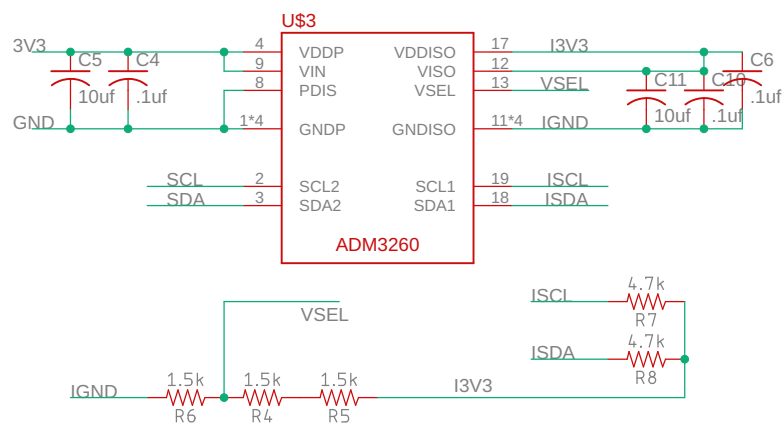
U$3

3V3
C5
C4
10uf
.1uf
GND

4 VDDP
9 VIN
8 PDIS
1*4 GNDP

VDDISO 17
VISO 12
VSEL 13
GNDISO 11*4

I3V3
VSEL
IGND
C6
C11
C10
.1uf
10uf
.1uf

SCL
SDA
2 SCL2
3 SDA2
SCL1 19
SDA1 18
ISCL
ISDA

ADM3260

VSEL

ISCL
4.7k
R7
ISDA
4.7k
R8

IGND
1.5k
R6
1.5k
R4
1.5k
R5
I3V3